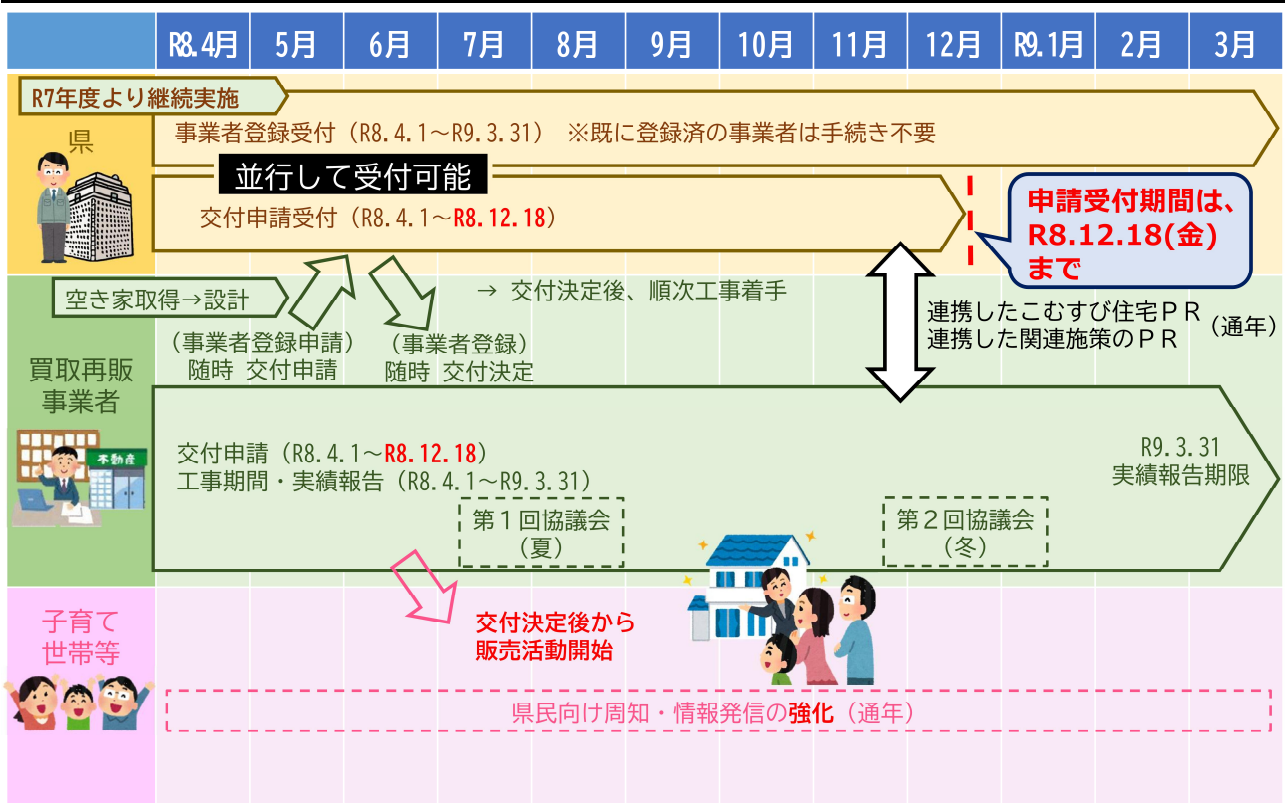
| | R8.4月 | 5月 | 6月 | 7月 | 8月 | 9月 | 10月 | 11月 | 12月 | R9.1月 | 2月 | 3月 |
|---|---|---|---|---|---|---|---|---|---|---|---|---|

R7年度より継続実施

県

事業者登録受付（R8.4.1～R9.3.31） ※既に登録済の事業者は手続き不要

並行して受付可能

交付申請受付（R8.4.1～R8.12.18）

申請受付期間は、R8.12.18(金)まで

空き家取得→設計

（事業者登録申請）随時 交付申請

（事業者登録）随時 交付決定

→ 交付決定後、順次工事着手

連携したこむすび住宅ＰＲ
連携した関連施策のＰＲ （通年）

買取再販事業者

不動産

交付申請（R8.4.1～R8.12.18）
工事期間・実績報告（R8.4.1～R9.3.31）

R9.3.31
実績報告期限

第１回協議会（夏）

第２回協議会（冬）

子育て世帯等

交付決定後から販売活動開始

県民向け周知・情報発信の強化（通年）